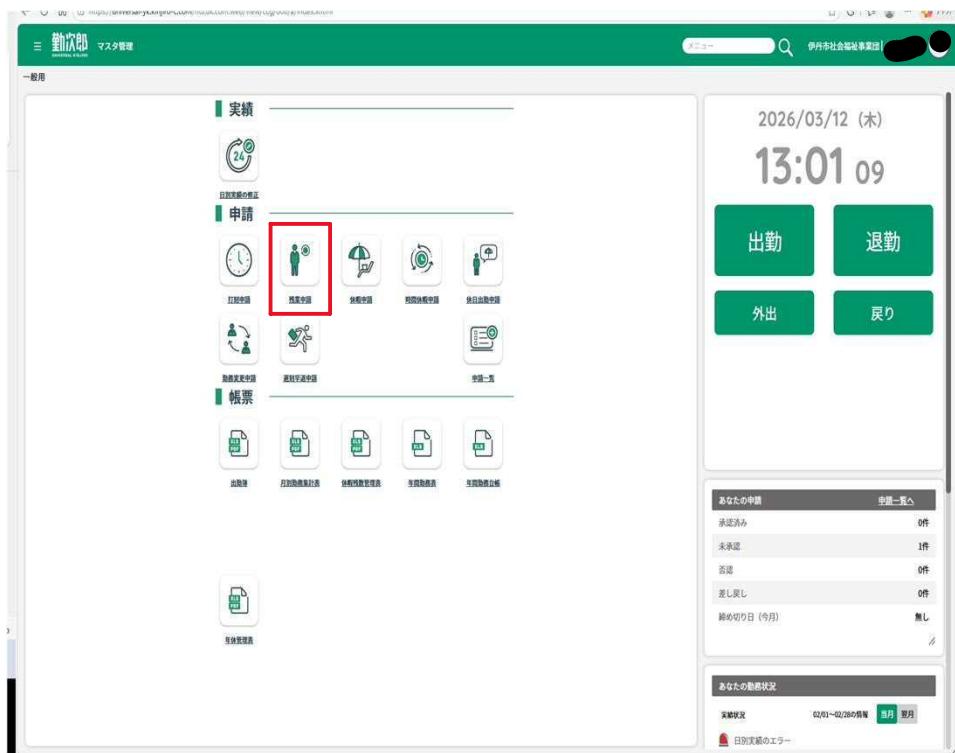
勤次郎 マスタ管理

メニュー

伊丹市社会福祉事業団

一般用

実績

日別実績の修正

申請

打刻申請

残業申請

休暇申請

時間休暇申請

休日出勤申請

勤務変更申請

遅刻早退申請

申請一覧

帳票

出勤簿

月別勤務集計表

休暇残数管理表

年間勤務表

年間勤務台帳

年休管理表

2026/03/12 (木)

13:01 09

出勤

退勤

外出

戻り

あなたの申請

申請一覧へ

| | |
|---|---|
| 承認済み | 0件 |
| 未承認 | 1件 |
| 否認 | 0件 |
| 差し戻し | 0件 |
| 締め切り日（今月） | 無し |

あなたの勤務状況

実績状況

02/01～02/28の情報

当月

翌月

日別実績のエラー